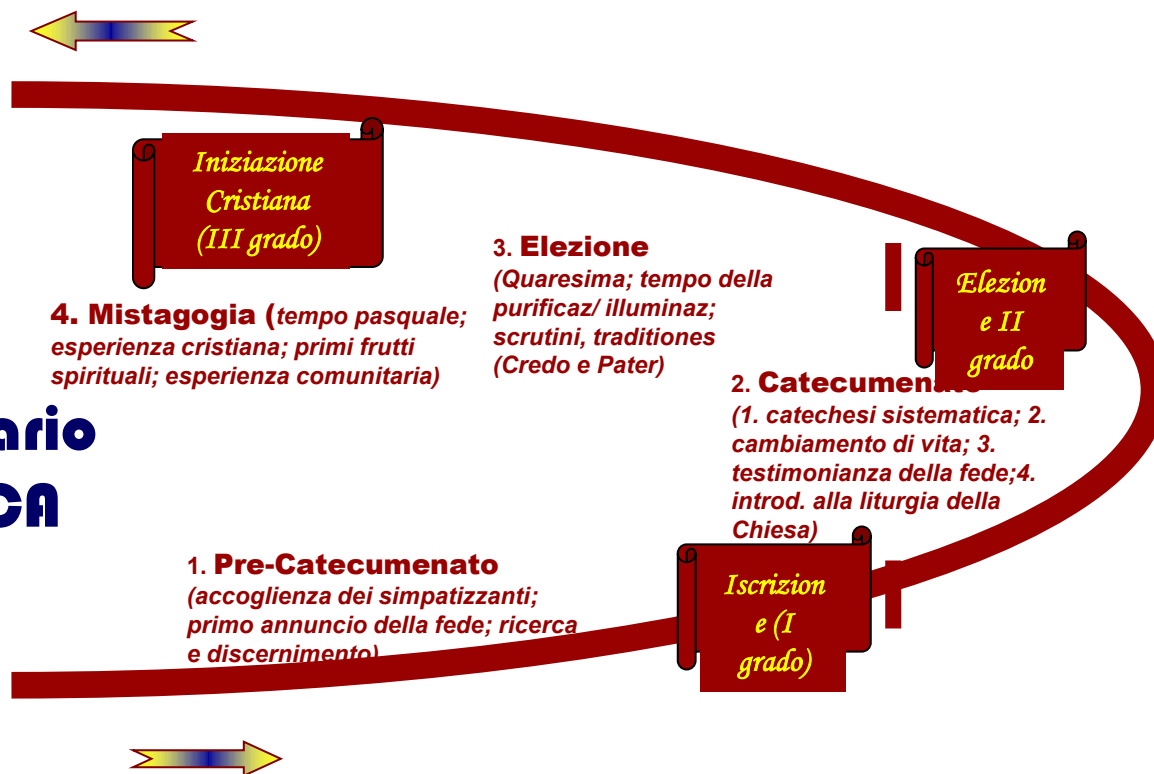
Iniziazione Cristiana (III grado)

3. Elezione
(Quaresima; tempo della purificaz/ illuminaz; scrutini, traditiones (Credo e Pater)

Elezion e II grado

4. Mistagogia (tempo pasquale; esperienza cristiana; primi frutti spirituali; esperienza comunitaria)

2. Catecumenato
(1. catechesi sistematica; 2. cambiamento di vita; 3. testimonianza della fede;4. introd. alla liturgia della Chiesa)

ario
CA

1. Pre-Catecumenato
(accoglienza dei simpatizzanti; primo annuncio della fede; ricerca e discernimento)

Iscrizion e (I grado)